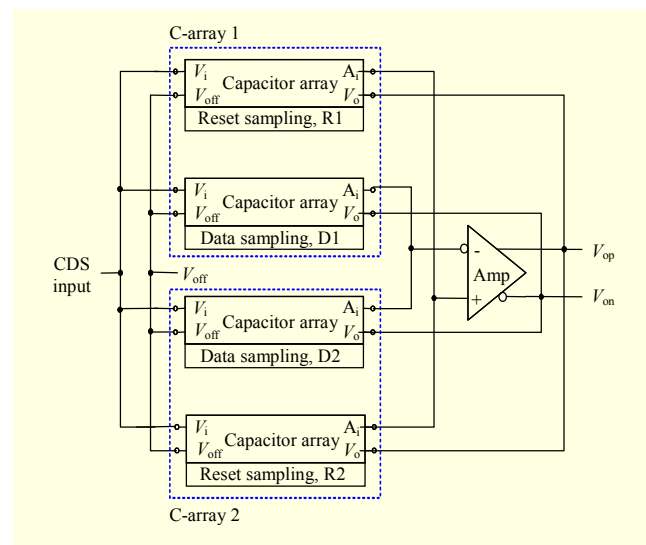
C-array 1

$V_i$ Capacitor array $A_i$
$V_{off}$ $V_o$
Reset sampling, R1

$V_i$ Capacitor array $A_i$
$V_{off}$ $V_o$
Data sampling, D1

CDS input

$V_{off}$

-
Amp
+

$V_{op}$

$V_{on}$

$V_i$ Capacitor array $A_i$
$V_{off}$ $V_o$
Data sampling, D2

$V_i$ Capacitor array $A_i$
$V_{off}$ $V_o$
Reset sampling, R2

C-array 2